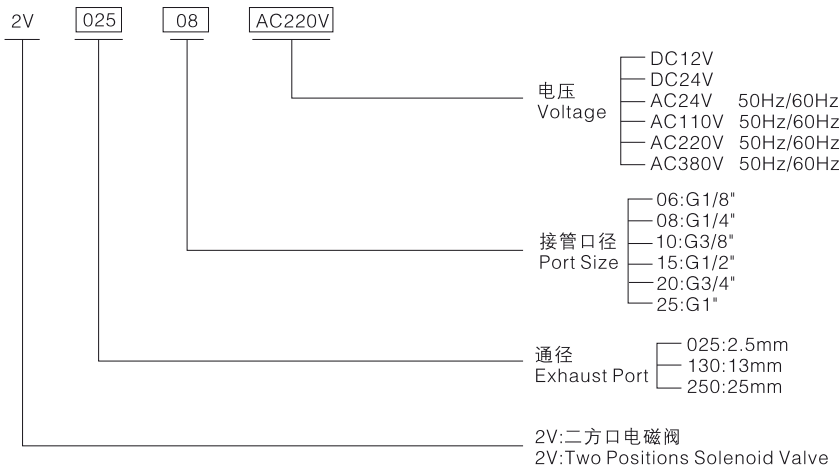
2V 025 08 AC220V

电压
Voltage
DC12V
DC24V
AC24V 50Hz/60Hz
AC110V 50Hz/60Hz
AC220V 50Hz/60Hz
AC380V 50Hz/60Hz

接管口径
Port Size
06:G1/8"
08:G1/4"
10:G3/8"
15:G1/2"
20:G3/4"
25:G1"

通径
Exhaust Port
025:2.5mm
130:13mm
250:25mm

2V:二方口电磁阀
2V:Two Positions Solenoid Valve